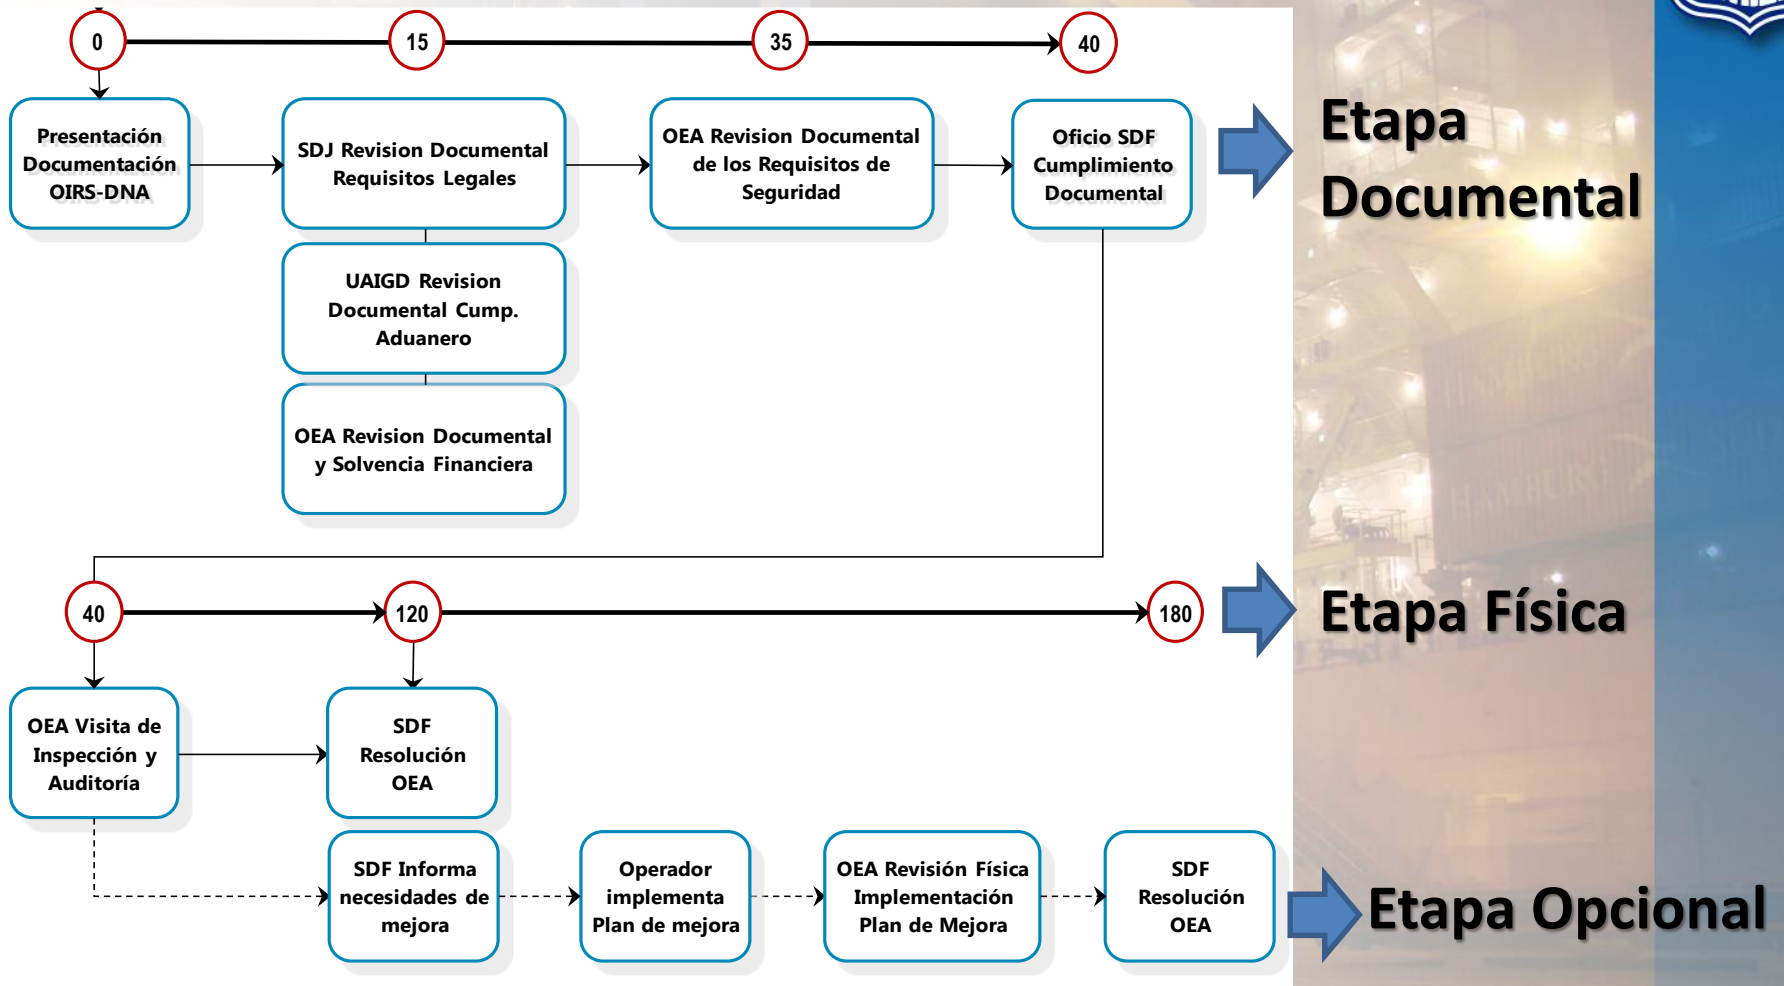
0

15

35

40

Presentación Documentación OIRS-DNA

SDJ Revision Documental Requisitos Legales

OEA Revision Documental de los Requisitos de Seguridad

Oficio SDF Cumplimiento Documental

Etapa Documental

UAIGD Revision Documental Cump. Aduanero

OEA Revision Documental y Solvencia Financiera

40

120

180

Etapa Física

OEA Visita de Inspección y Auditoría

SDF Resolución OEA

SDF Informa necesidades de mejora

Operador implementa Plan de mejora

OEA Revisión Física Implementación Plan de Mejora

SDF Resolución OEA

Etapa Opcional